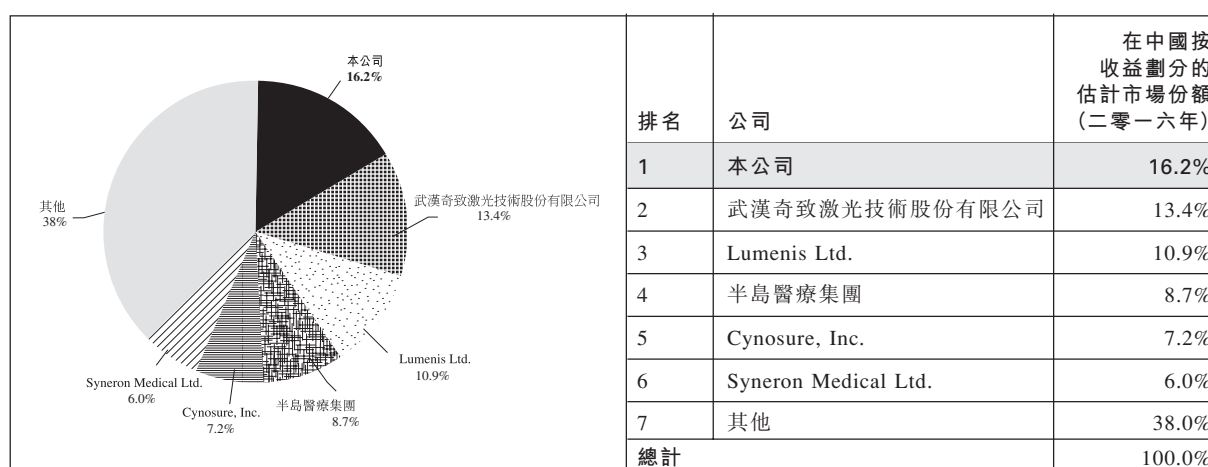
本公司
16.2%

武漢奇致激光技術股份有限公司
13.4%

Lumenis Ltd.
10.9%

半島醫療集團
8.7%

Cynosure, Inc.
7.2%

Syneron Medical Ltd.
6.0%

其他
38%

| 排名 | 公司 | 在中國按收益劃分的估計市場份額(二零一六年) |
|---|---|---|
| 1 | 本公司 | 16.2% |
| 2 | 武漢奇致激光技術股份有限公司 | 13.4% |
| 3 | Lumenis Ltd. | 10.9% |
| 4 | 半島醫療集團 | 8.7% |
| 5 | Cynosure, Inc. | 7.2% |
| 6 | Syneron Medical Ltd. | 6.0% |
| 7 | 其他 | 38.0% |
| 總計 | | 100.0% |